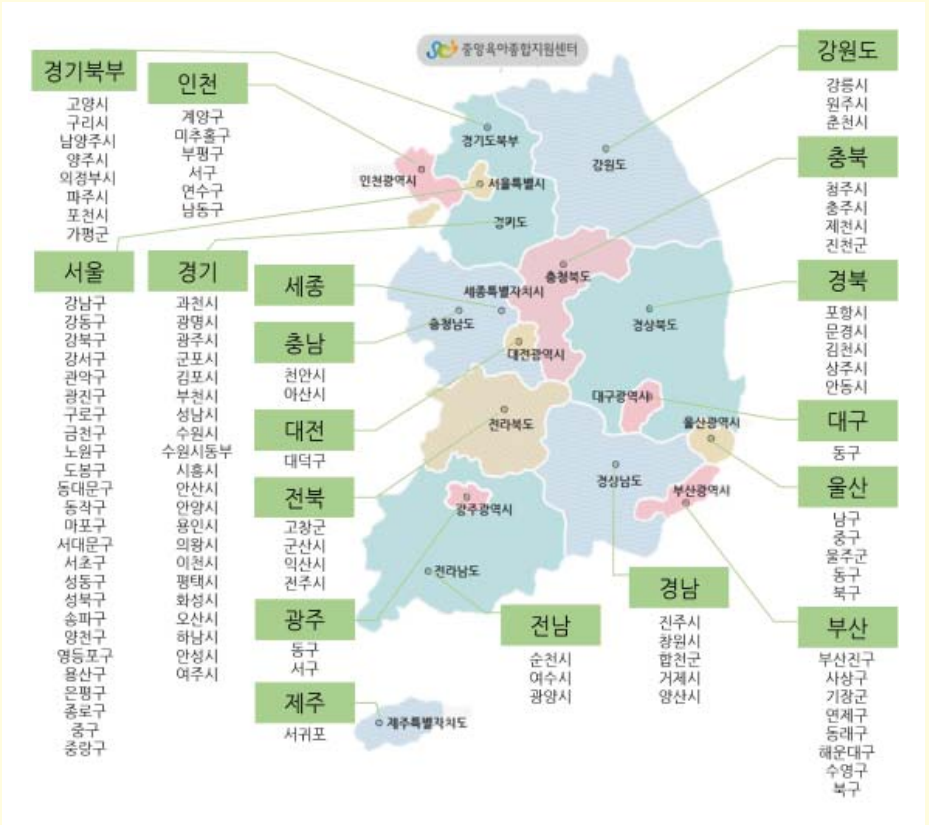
중앙육아종합지원센터

경기북부
고양시
구리시
남양주시
양주시
의정부시
파주시
포천시
가평군

인천
계양구
미추홀구
부평구
서구
연수구
남동구

강원도
강릉시
원주시
춘천시

충북
청주시
충주시
제천시
진천군

서울
강남구
강동구
강북구
강서구
관악구
광진구
구로구
금천구
노원구
도봉구
동대문구
동작구
마포구
서대문구
서초구
성동구
성북구
송파구
양천구
영등포구
용산구
은평구
종로구
중구
중랑구

경기
과천시
광명시
광주시
군포시
김포시
부천시
성남시
수원시
수원시동부
시흥시
안산시
안양시
용인시
의왕시
이천시
평택시
화성시
오산시
하남시
안성시
여주시

세종

충남
천안시
아산시

대전
대덕구

전북
고창군
군산시
익산시
전주시

광주
동구
서구

제주
서귀포

경북
포항시
문경시
김천시
상주시
안동시

대구
동구

울산
남구
중구
울주군
동구
북구

부산
부산진구
사상구
기장군
연제구
동래구
해운대구
수영구
북구

경남
진주시
창원시
합천군
거제시
양산시

전남
순천시
여수시
광양시

경기도북부
강원도
인천광역시
서울특별시
경기도
충청북도
세종특별자치시
충청남도
대전광역시
경상북도
대구광역시
울산광역시
전라북도
경상남도
부산광역시
광주광역시
전라남도
제주특별자치도